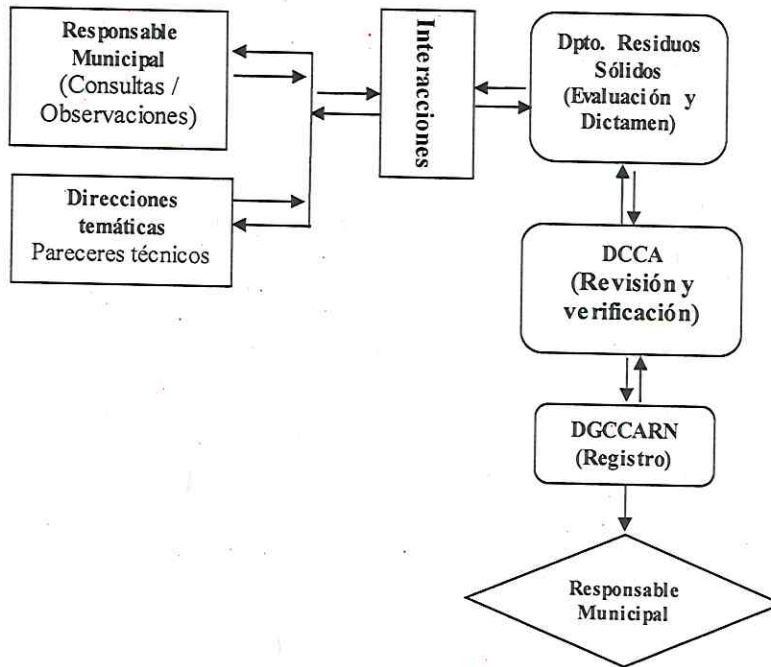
Responsable Municipal (Consultas / Observaciones)

Direcciones temáticas
Pareceres técnicos

Interacciones

Dpto. Residuos Sólidos (Evaluación y Dictamen)

DCCA (Revisión y verificación)

DGCCARN (Registro)

Responsable Municipal